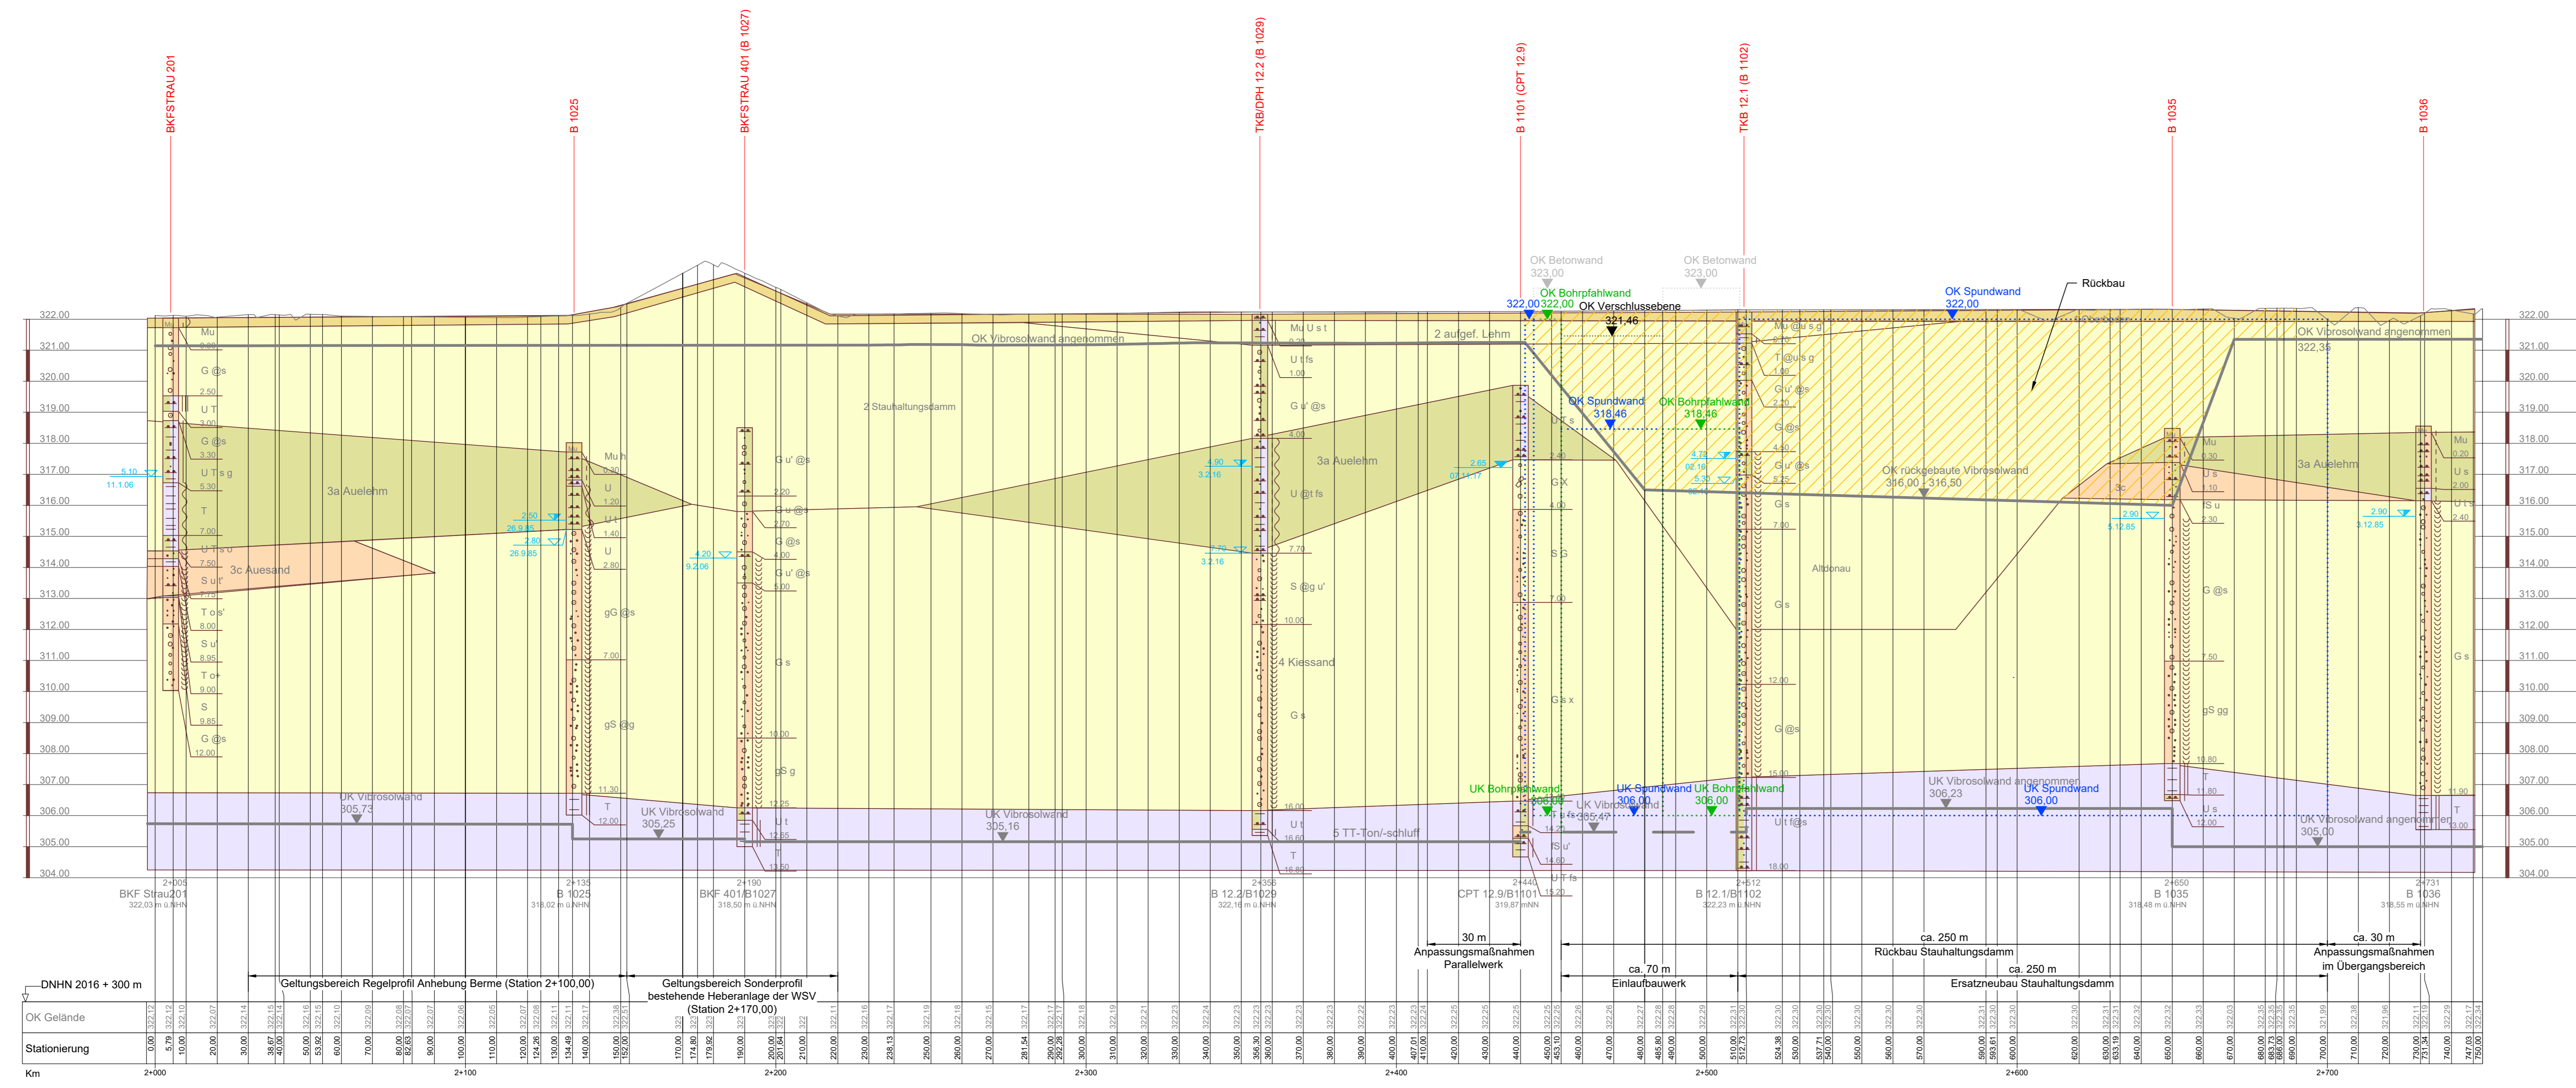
BKFSTRAU 201

B 1025

BKFSTRAU 401 (B 1027)

TKB/DPH 12.2 (B 1029)

B 1101 (CPT 12.9)

TKB 12.1 (B 1102)

B 1035

B 1036

322.00
321.00
320.00
319.00
318.00
317.00
316.00
315.00
314.00
313.00
312.00
311.00
310.00
309.00
308.00
307.00
306.00
305.00
304.00

OK Betonwand
323,00

OK Betonwand
323,00

OK Bohrpfahlwand
322,00 322,00

OK Verschlussebene
321,46

OK Spundwand
322,00

Rückbau

OK Vibrosolwand angenommen

2 aufgef. Lehm

OK Vibrosolwand angenommen
322,35

2 Stauhaltungsdamm

OK Spundwand
318,46

OK Bohrpfahlwand
318,46

3a Auelehm

3a Auelehm

3a Auelehm

OK rückgebaute Vibrosolwand
316,00 - 316,50

3c Auesand

3c

Altdonau

4 Kiessand

UK Vibrosolwand
305,73

UK Vibrosolwand
305,25

UK Vibrosolwand
305,16

UK Bohrpfahlwand
306,00

UK Spundwand
306,00

UK Vibrosolwand
305,47

UK Bohrpfahlwand
306,00

UK Vibrosolwand angenommen
306,23

UK Spundwand
306,00

UK Vibrosolwand angenommen
305,00

5 TT-Ton/-schluff

5.10
11.1.06

2.50
26.9.85
2.80
26.9.85

4.20
9.2.06

4.90
3.2.16
7.70
3.2.16

2.65
07.11.17

4.72
02.16
5.30
02.16

2.90
5.12.85

2.90
3.12.85

2+005
BKF Strau201
322,03 m ü.NHN

2+135
B 1025
318,02 m ü.NHN

2+190
BKF 401/B 1027
318,50 m ü.NHN

2+355
B 12.2/B1029
322,16 m ü.NHN

2+440
CPT 12.9/B1101
319,87 mNN

2+512
B 12.1/B1102
322,23 m ü.NHN

2+650
B 1035
318,48 m ü.NHN

2+731
B 1036
318,55 m ü.NHN

30 m
Anpassungsmaßnahmen
Parallelwerk

ca. 250 m
Rückbau Stauhaltungsdamm

ca. 30 m
Anpassungsmaßnahmen
im Übergangsbereich

ca. 70 m
Einlaufbauwerk

ca. 250 m
Ersatzneubau Stauhaltungsdamm

DNHN 2016 + 300 m

Geltungsbereich Regelprofil Anhebung Berme (Station 2+100,00)

Geltungsbereich Sonderprofil
bestehende Heberanlage der WSV
(Station 2+170,00)

OK Gelände

Stationierung

Km

2+000
2+100
2+200
2+300
2+400
2+500
2+600
2+700